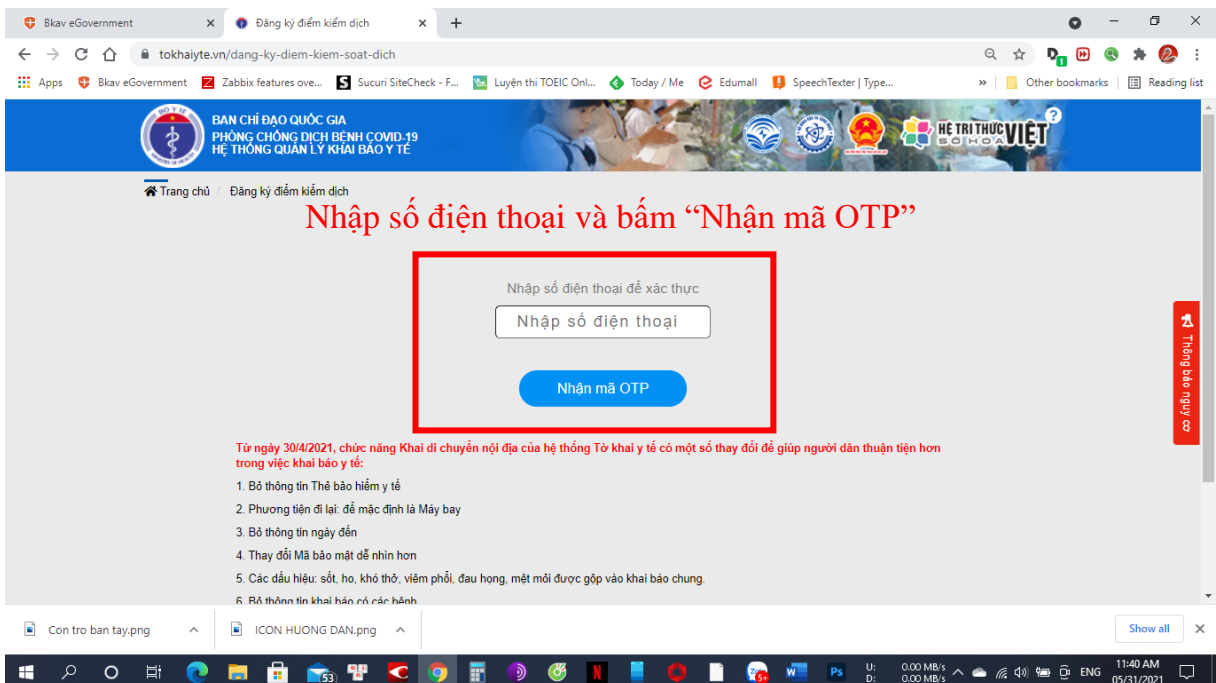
Bkav eGovernment ×
Đăng ký điểm kiểm dịch ×
+

tokhaiyte.vn/dang-ky-diem-kiem-soat-dich

Apps | Bkav eGovernment | Zabbix features ove... | Sucuri SiteCheck - F... | Luyện thi TOEIC Onl... | Today / Me | Edumall | SpeechTexter | Type... | » | Other bookmarks | Reading list

BAN CHỈ ĐẠO QUỐC GIA
PHÒNG CHỐNG DỊCH BỆNH COVID-19
HỆ THỐNG QUẢN LÝ KHAI BÁO Y TẾ

HỆ TRI THỨC VIỆT SỐ HÓA

Trang chủ / Đăng ký điểm kiểm dịch

Nhập số điện thoại và bấm “Nhận mã OTP”

Nhập số điện thoại để xác thực

Nhập số điện thoại

Nhận mã OTP

Thông báo nguy cơ

Từ ngày 30/4/2021, chức năng Khai di chuyển nội địa của hệ thống Tờ khai y tế có một số thay đổi để giúp người dân thuận tiện hơn trong việc khai báo y tế:

1. Bỏ thông tin Thẻ bảo hiểm y tế

2. Phương tiện đi lại: để mặc định là Máy bay

3. Bỏ thông tin ngày đến

4. Thay đổi Mã bảo mật dễ nhìn hơn

5. Các dấu hiệu: sốt, ho, khó thở, viêm phổi, đau họng, mệt mỏi được gộp vào khai báo chung.

6. Bỏ thông tin khai báo có các bệnh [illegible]

Con tro ban tay.png
ICON HUONG DAN.png
Show all

53
U: 0.00 MB/s
D: 0.00 MB/s
ENG
11:40 AM
05/31/2021